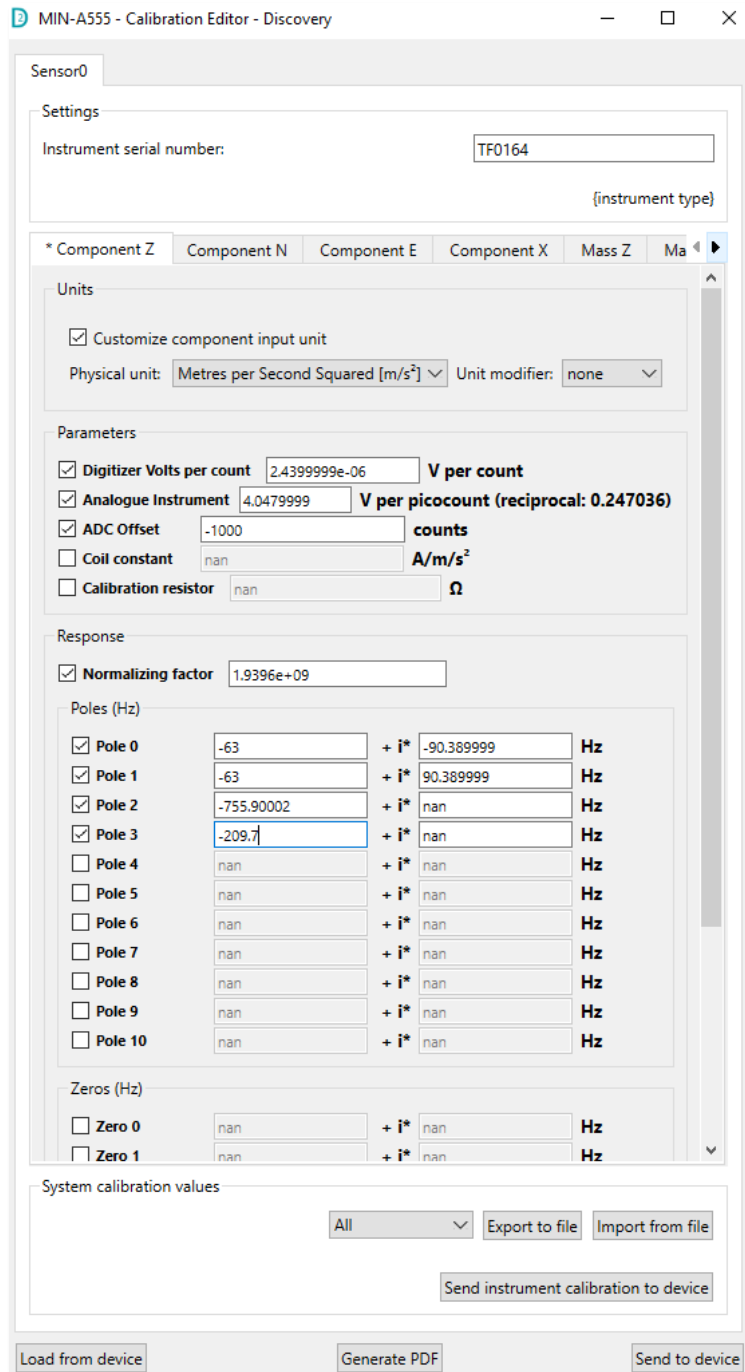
MIN-A555 - Calibration Editor - Discovery

Sensor0

Settings

Instrument serial number: TF0164

{instrument type}

* Component Z | Component N | Component E | Component X | Mass Z | Ma

Units

Customize component input unit

Physical unit: Metres per Second Squared [m/s²] Unit modifier: none

Parameters

Digitizer Volts per count 2.4399999e-06 V per count

Analogue Instrument 4.0479999 V per picocount (reciprocal: 0.247036)

ADC Offset -1000 counts

Coil constant nan A/m/s²

Calibration resistor nan Ω

Response

Normalizing factor 1.9396e+09

Poles (Hz)

Pole 0 -63 + i* -90.389999 Hz

Pole 1 -63 + i* 90.389999 Hz

Pole 2 -755.90002 + i* nan Hz

Pole 3 -209.7 + i* nan Hz

Pole 4 nan + i* nan Hz

Pole 5 nan + i* nan Hz

Pole 6 nan + i* nan Hz

Pole 7 nan + i* nan Hz

Pole 8 nan + i* nan Hz

Pole 9 nan + i* nan Hz

Pole 10 nan + i* nan Hz

Zeros (Hz)

Zero 0 nan + i* nan Hz

Zero 1 nan + i* nan Hz

System calibration values

All Export to file Import from file

Send instrument calibration to device

Load from device Generate PDF Send to device